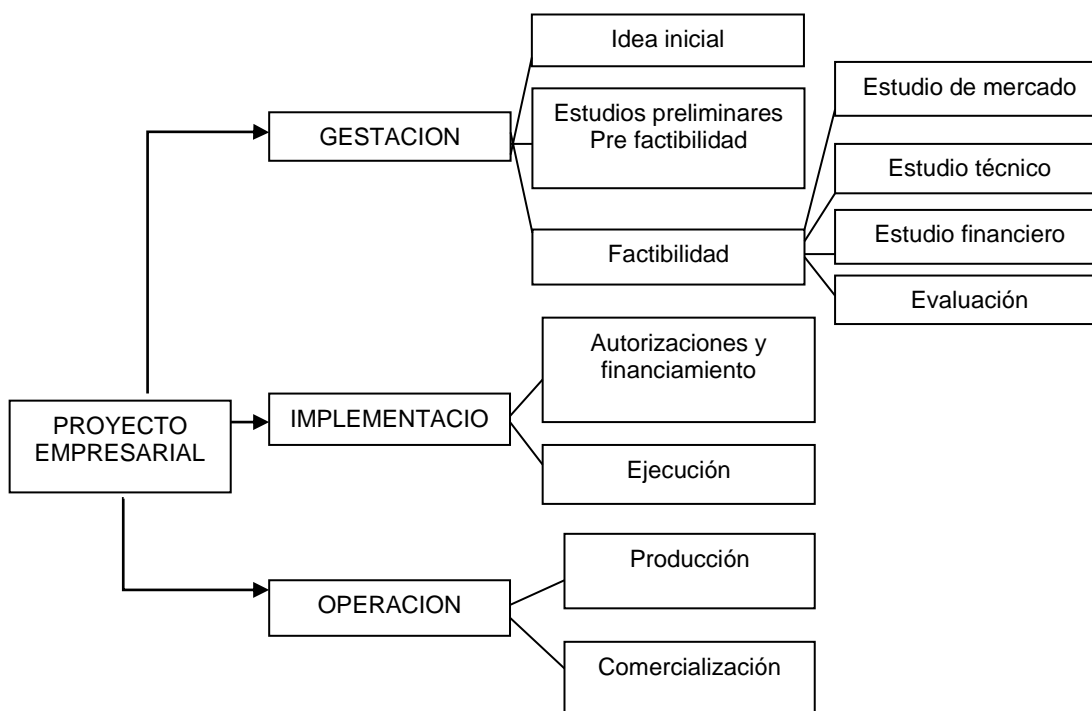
PROYECTO EMPRESARIAL

GESTACION

Idea inicial

Estudios preliminares
Pre factibilidad

Factibilidad

Estudio de mercado

Estudio técnico

Estudio financiero

Evaluación

IMPLEMENTACIO

Autorizaciones y financiamiento

Ejecución

OPERACION

Producción

Comercialización